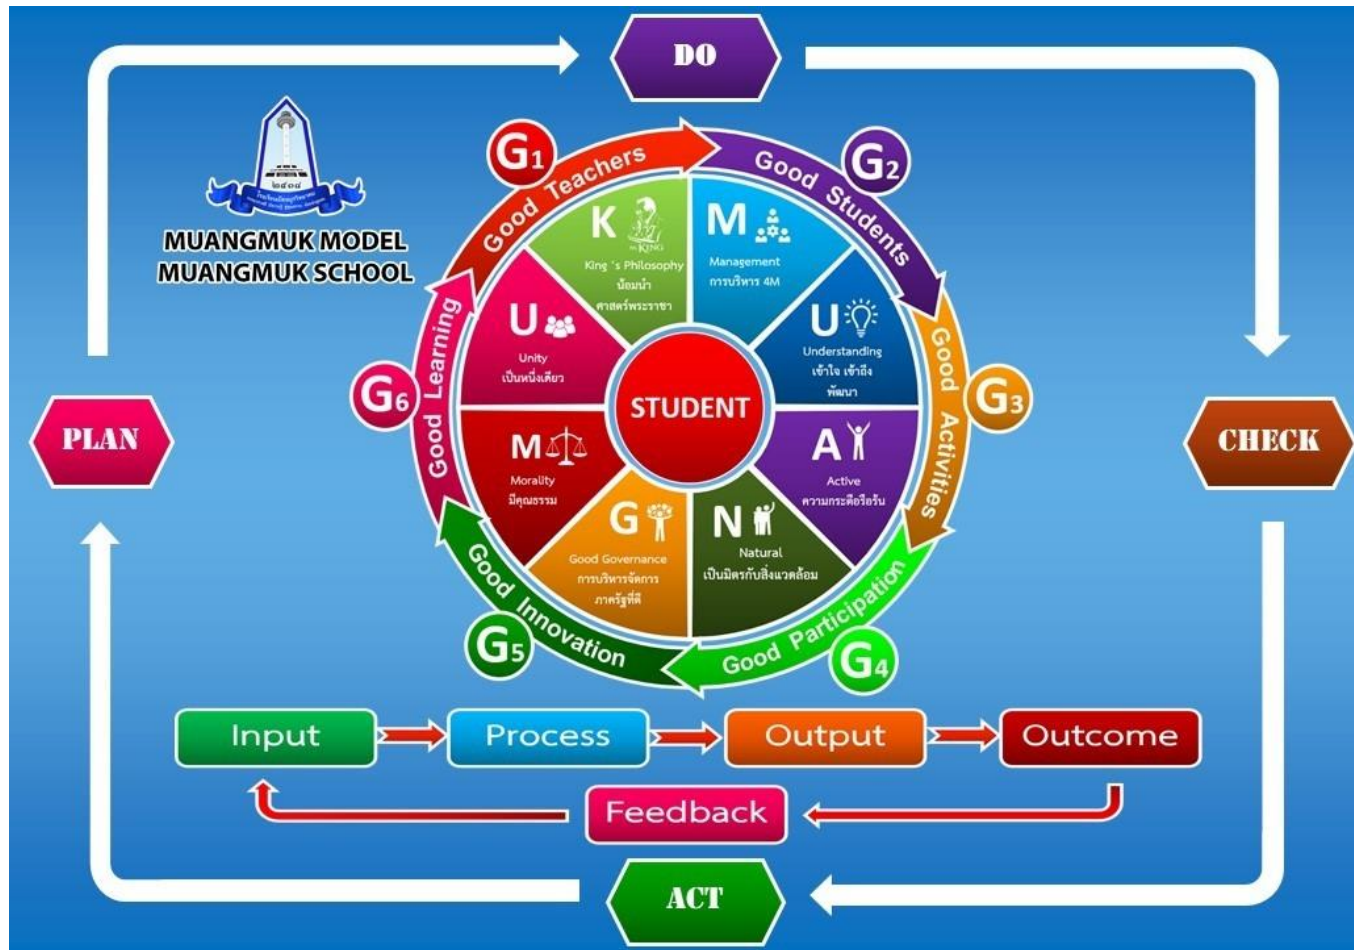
DO

PLAN

CHECK

ACT

MUANGMUK MODEL
MUANGMUK SCHOOL

G1 Good Teachers

G2 Good Students

G3 Good Activities

G4 Good Participation

G5 Good Innovation

G6 Good Learning

STUDENT

K
King 's Philosophy
น้อมนำ
ศาสตร์พระราชา

M
Management
การบริหาร 4M

U
Understanding
เข้าใจ เข้าถึง
พัฒนา

A
Active
ความกระตือรือร้น

N
Natural
เป็นมิตรกับสิ่งแวดล้อม

G
Good Governance
การบริหารจัดการ
ภาครัฐที่ดี

M
Morality
มีคุณธรรม

U
Unity
เป็นหนึ่งเดียว

Input

Process

Output

Outcome

Feedback